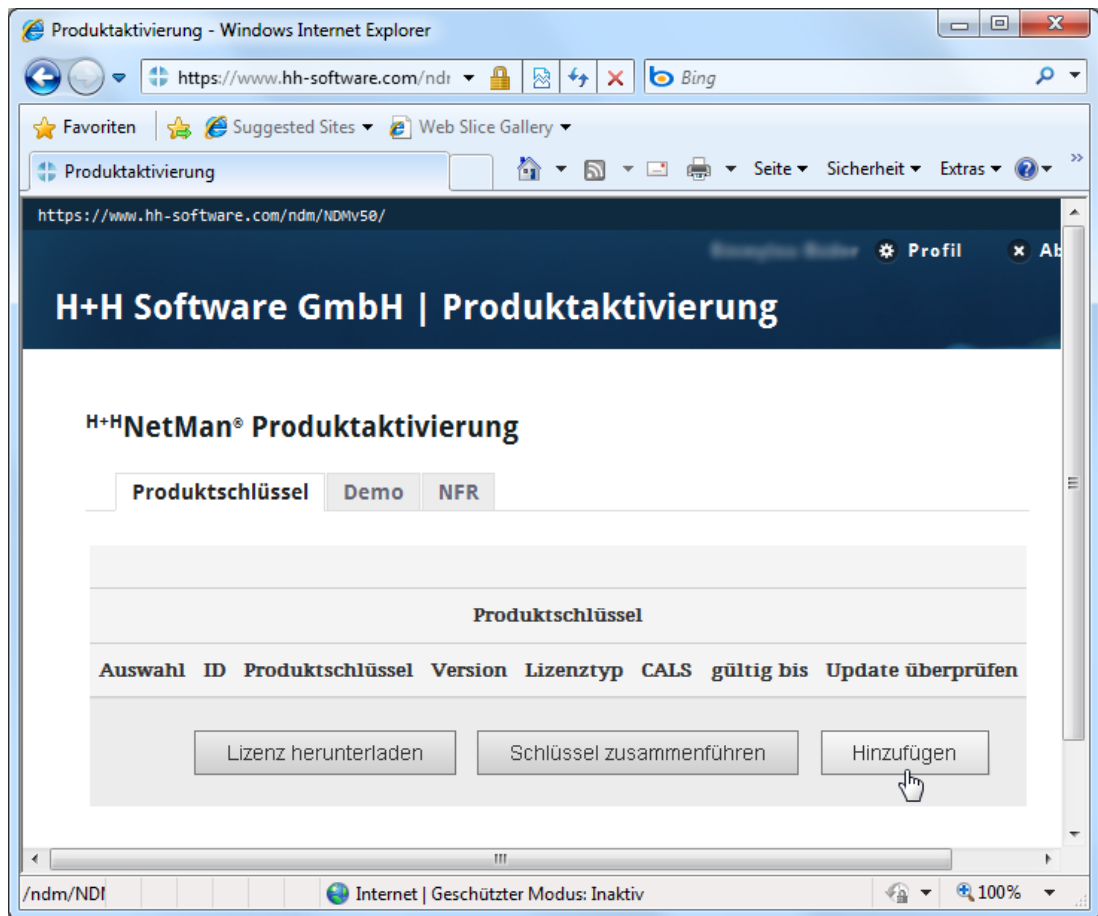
Produktaktivierung - Windows Internet Explorer

https://www.hh-software.com/ndr

Bing

Favoriten

Suggested Sites

Web Slice Gallery

Produktaktivierung

Seite

Sicherheit

Extras

https://www.hh-software.com/ndm/NDMv50/

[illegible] Profil Ab

H+H Software GmbH | Produktaktivierung

H+HNetMan® Produktaktivierung

Produktschlüssel Demo NFR

Produktschlüssel

| Auswahl | ID | Produktschlüssel | Version | Lizenztyp | CALS | gültig bis | Update überprüfen |
|---|---|---|---|---|---|---|---|

Lizenz herunterladen

Schlüssel zusammenführen

Hinzufügen

/ndm/NDI

Internet | Geschützter Modus: Inaktiv

100%